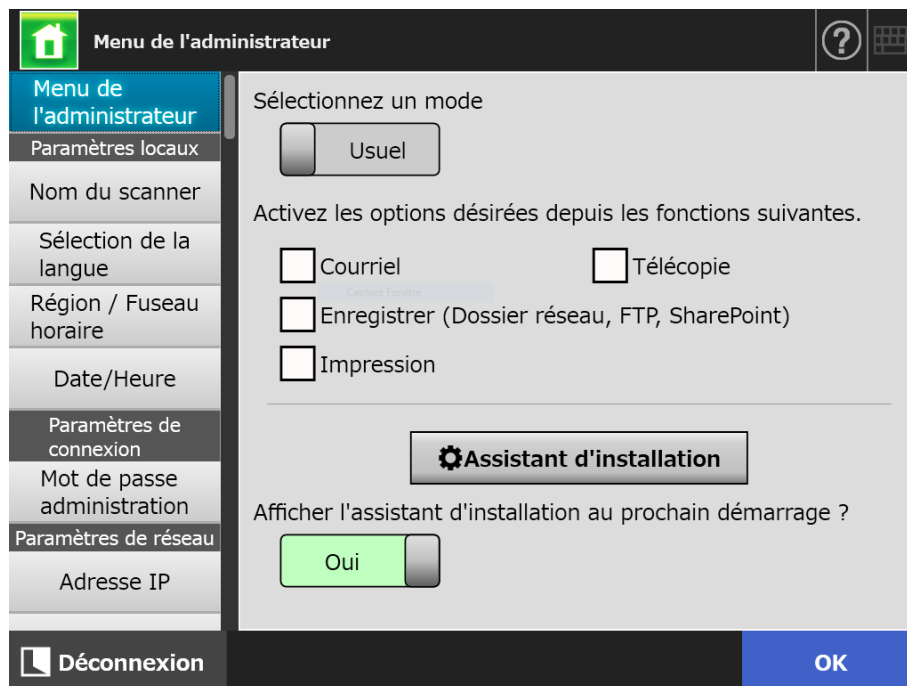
Menu de l'administrateur

?

Menu de l'administrateur

Paramètres locaux

Nom du scanner

Sélection de la langue

Région / Fuseau horaire

Date/Heure

Paramètres de connexion

Mot de passe administration

Paramètres de réseau

Adresse IP

Sélectionnez un mode

Usuel

Activez les options désirées depuis les fonctions suivantes.

Courriel

Télécopie

Capture Fenêtre

Enregistrer (Dossier réseau, FTP, SharePoint)

Impression

Assistant d'installation

Afficher l'assistant d'installation au prochain démarrage ?

Oui

Déconnexion

OK